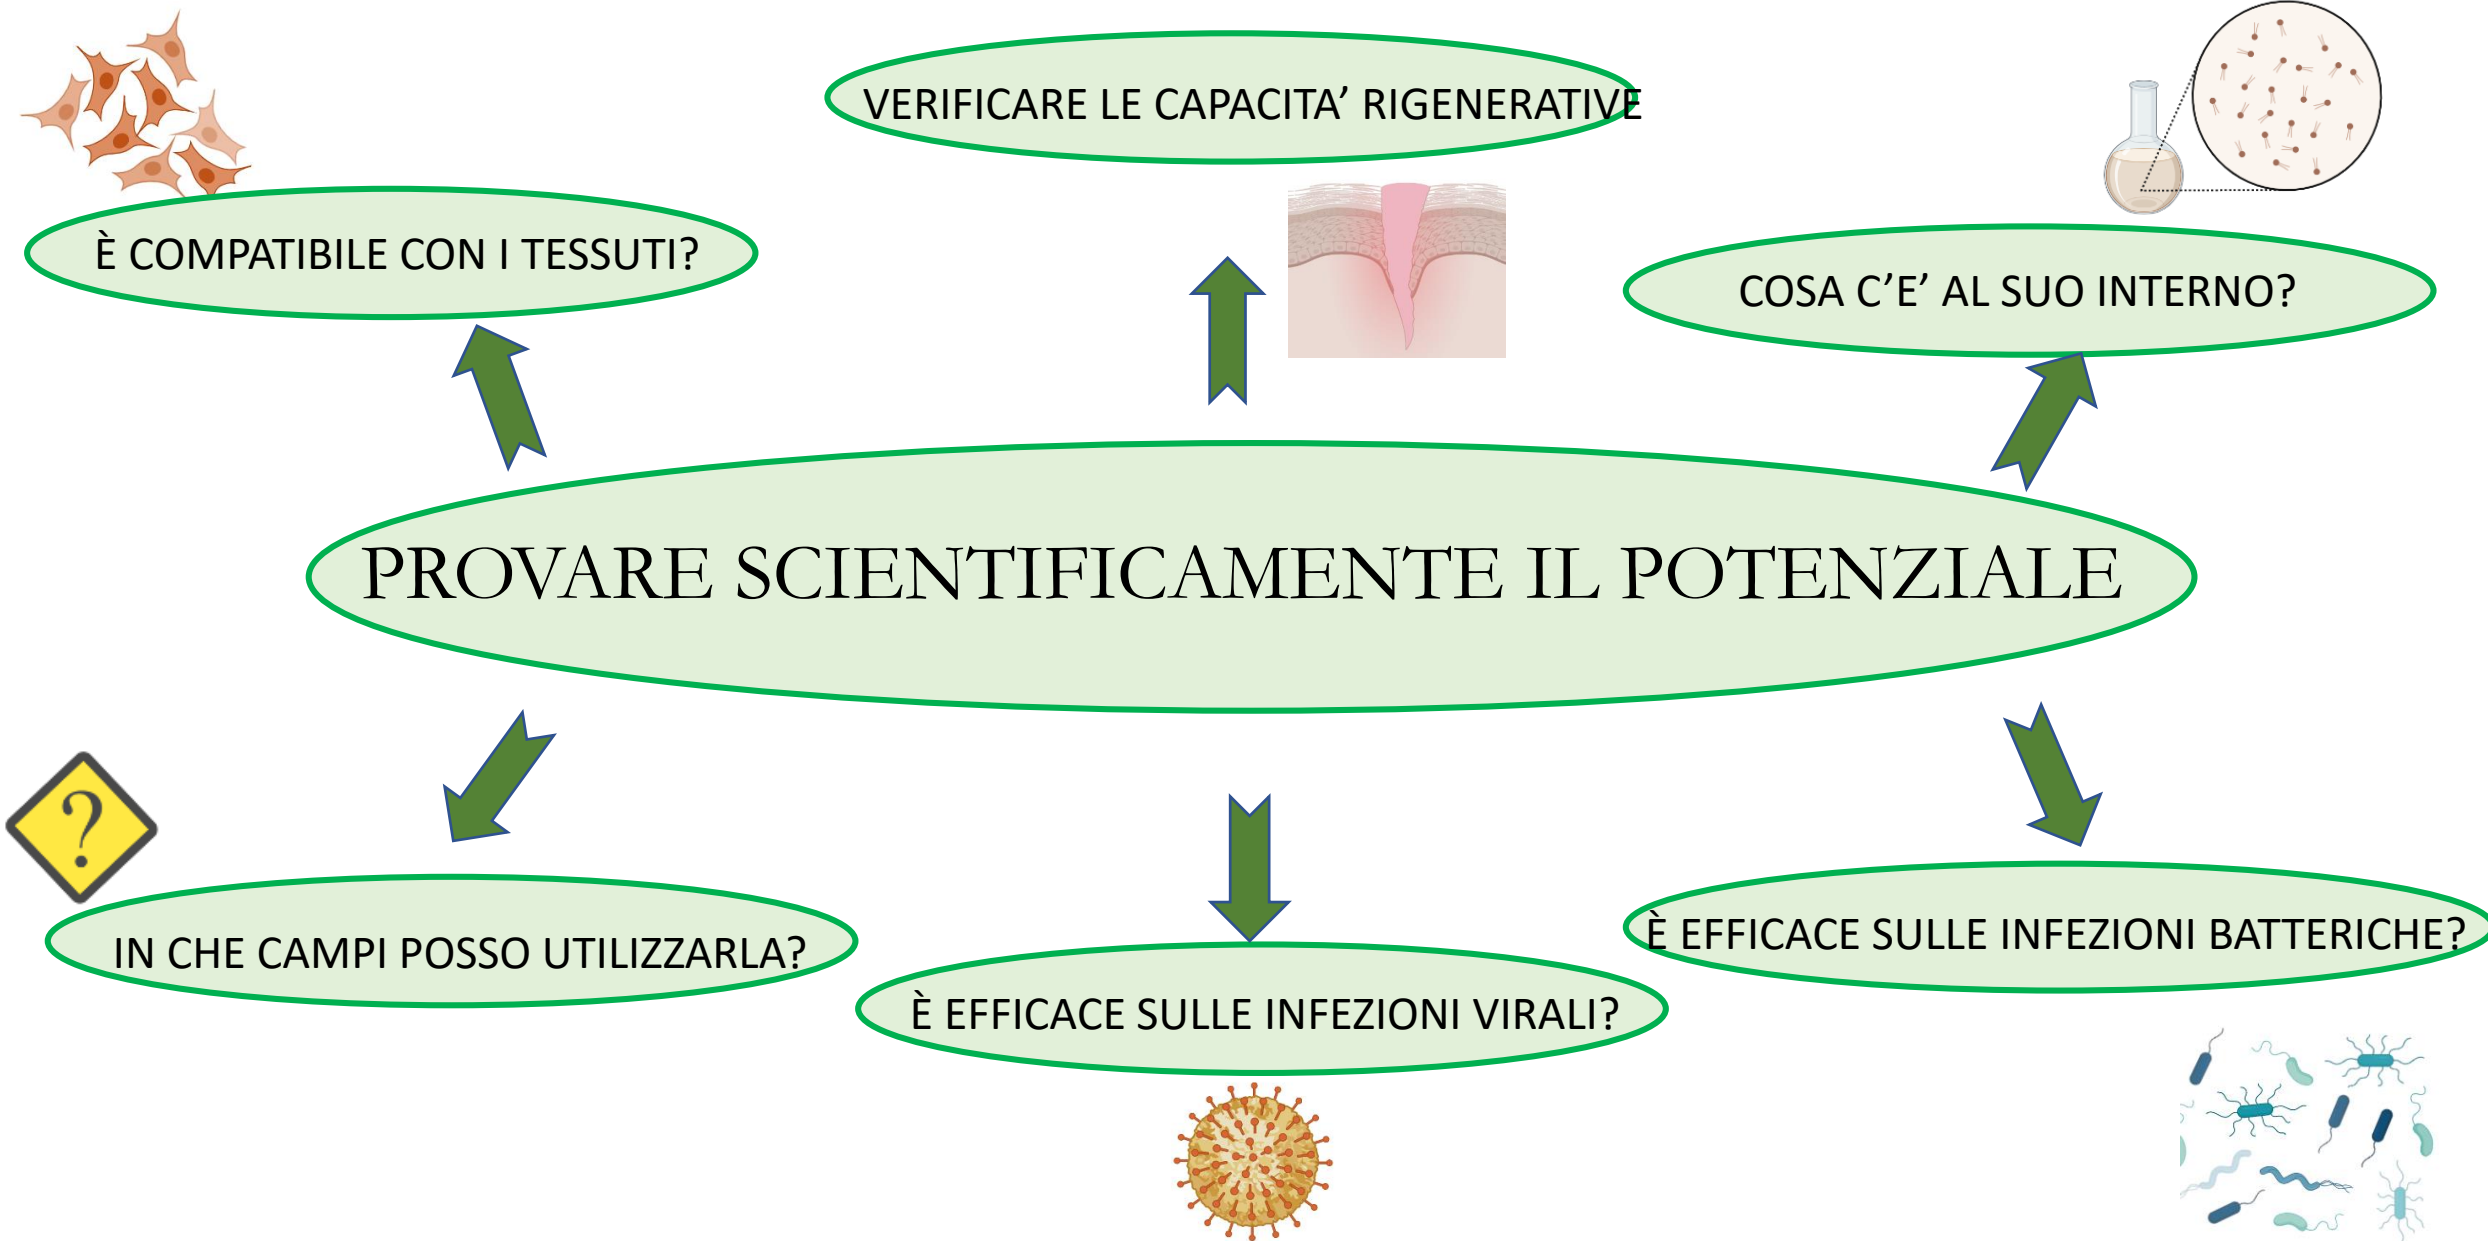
VERIFICARE LE CAPACITA’ RIGENERATIVE

È COMPATIBILE CON I TESSUTI?

COSA C’E’ AL SUO INTERNO?

PROVARE SCIENTIFICAMENTE IL POTENZIALE

?

IN CHE CAMPI POSSO UTILIZZARLA?

È EFFICACE SULLE INFEZIONI VIRALI?

È EFFICACE SULLE INFEZIONI BATTERICHE?